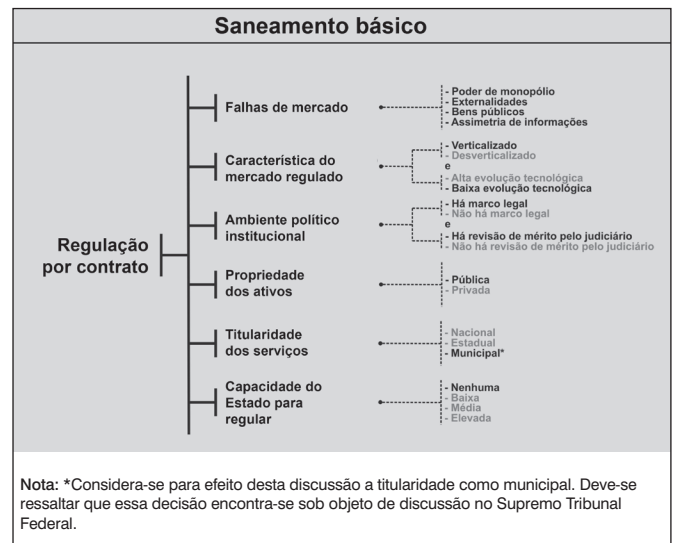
Saneamento básico

Regulação por contrato

Falhas de mercado

- Poder de monopólio
- Externalidades
- Bens públicos
- Assimetria de informações

Característica do mercado regulado

- Verticalizado
- Desverticalizado
e
- Alta evolução tecnológica
- Baixa evolução tecnológica

Ambiente político institucional

- Há marco legal
- Não há marco legal
e
- Há revisão de mérito pelo judiciário
- Não há revisão de mérito pelo judiciário

Propriedade dos ativos

- Pública
- Privada

Titularidade dos serviços

- Nacional
- Estadual
- Municipal*

Capacidade do Estado para regular

- Nenhuma
- Baixa
- Média
- Elevada

Nota: *Considera-se para efeito desta discussão a titularidade como municipal. Deve-se ressaltar que essa decisão encontra-se sob objeto de discussão no Supremo Tribunal Federal.